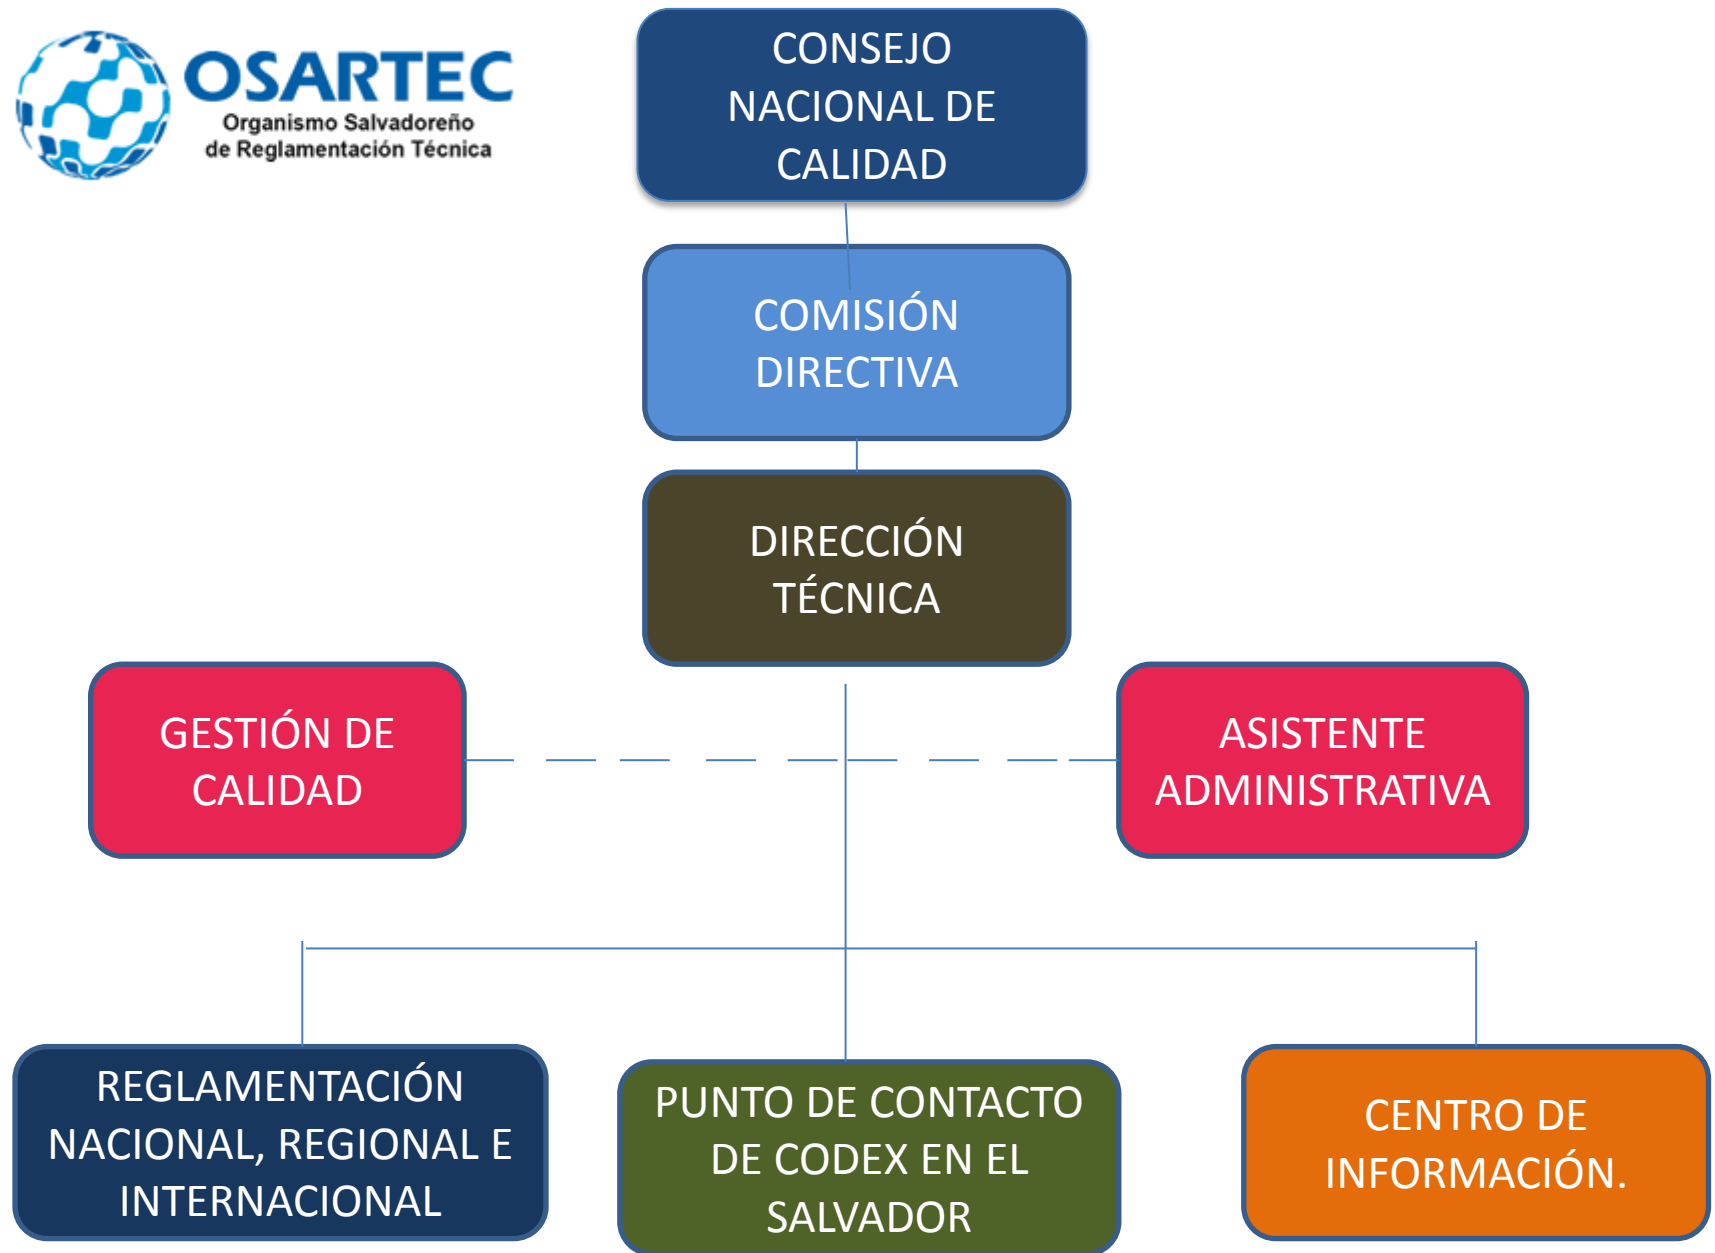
OSARTEC
Organismo Salvadoreño de Reglamentación Técnica

CONSEJO NACIONAL DE CALIDAD

COMISIÓN DIRECTIVA

DIRECCIÓN TÉCNICA

GESTIÓN DE CALIDAD

ASISTENTE ADMINISTRATIVA

REGLAMENTACIÓN NACIONAL, REGIONAL E INTERNACIONAL

PUNTO DE CONTACTO DE CODEX EN EL SALVADOR

CENTRO DE INFORMACIÓN.